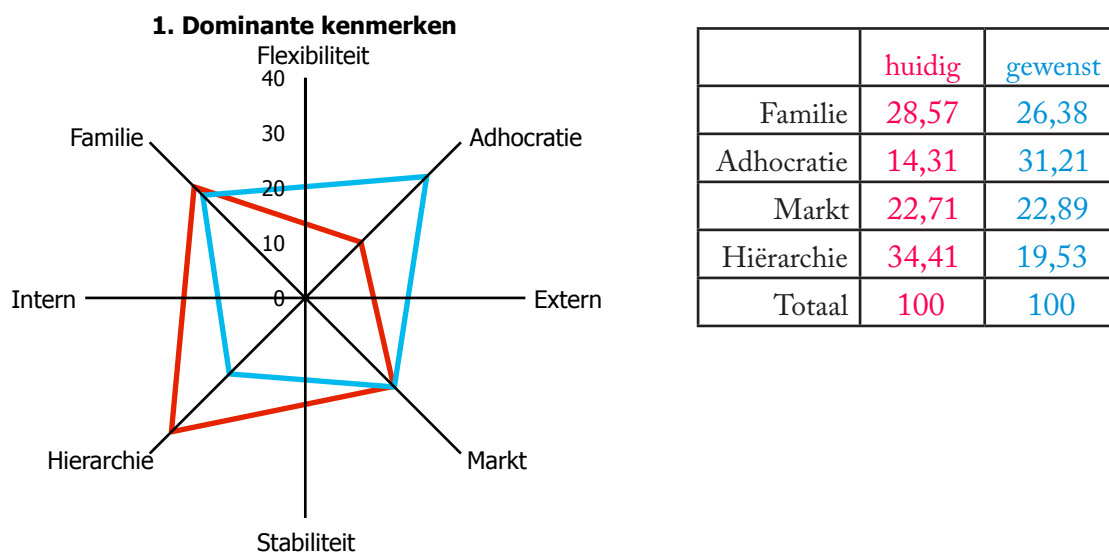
1. Dominante kenmerken

Flexibiliteit

40

30

20

10

0

Familie

Adhocratie

Intern

Extern

Hierarchie

Markt

Stabiliteit

| | huidig | gewenst |
|---|---|---|
| Familie | 28,57 | 26,38 |
| Adhocratie | 14,31 | 31,21 |
| Markt | 22,71 | 22,89 |
| Hiërarchie | 34,41 | 19,53 |
| Totaal | 100 | 100 |